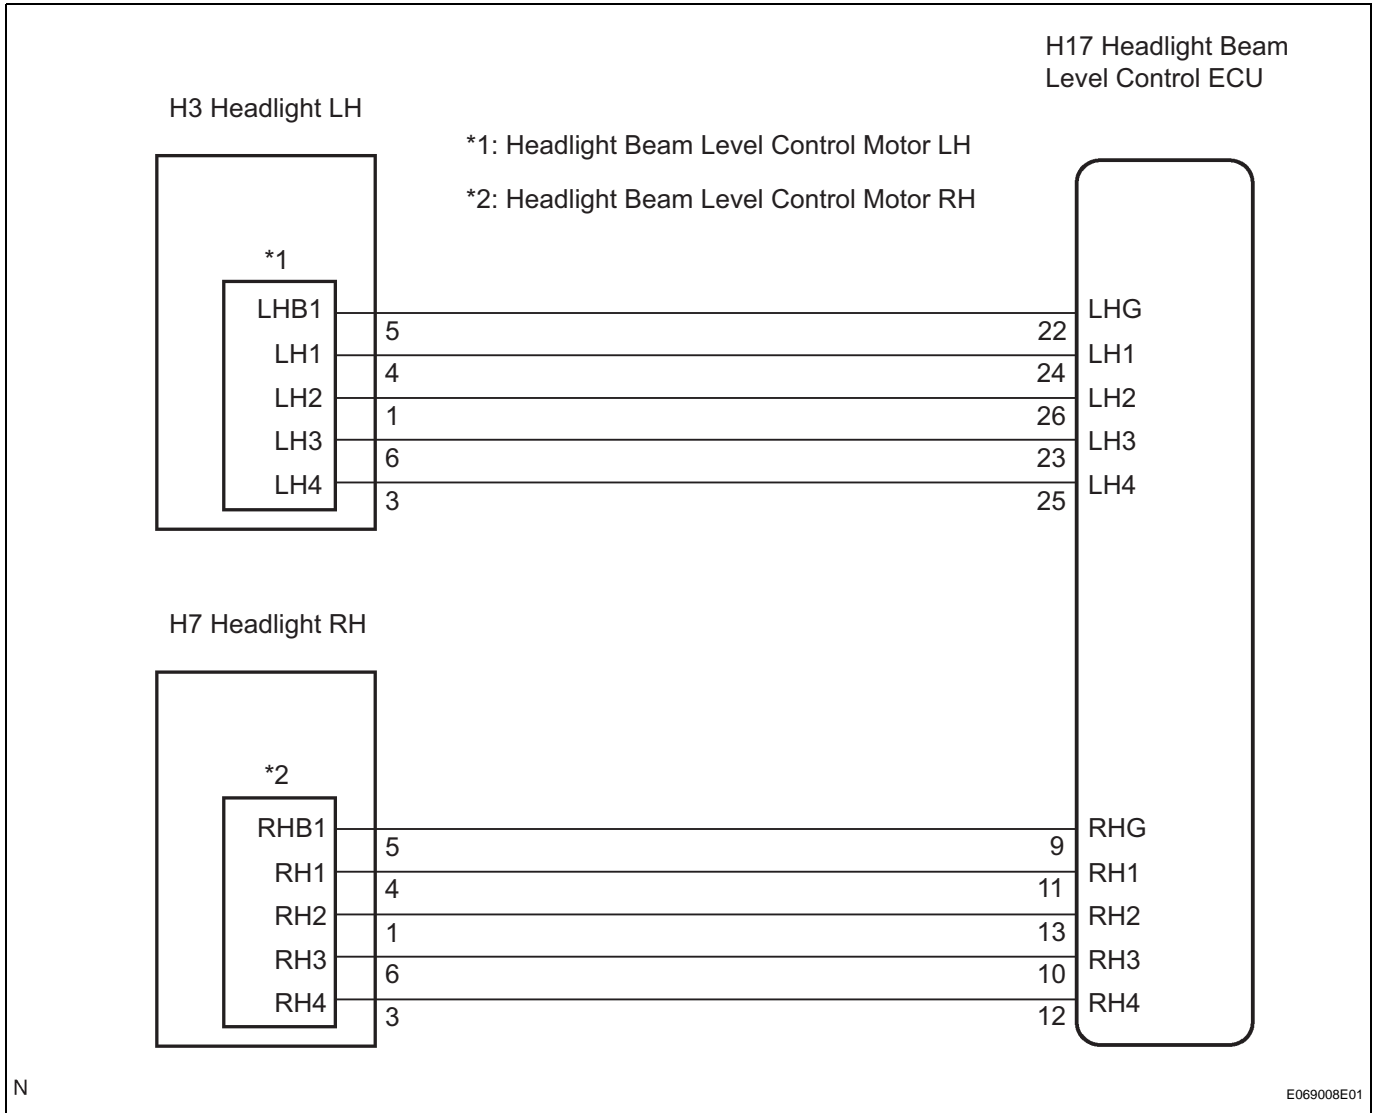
H17 Headlight Beam Level Control ECU

H3 Headlight LH

*1: Headlight Beam Level Control Motor LH

*2: Headlight Beam Level Control Motor RH

*1

LHB1
5
22
LHG
LH1
4
24
LH1
LH2
1
26
LH2
LH3
6
23
LH3
LH4
3
25
LH4

H7 Headlight RH

*2

RHB1
5
9
RHG
RH1
4
11
RH1
RH2
1
13
RH2
RH3
6
10
RH3
RH4
3
12
RH4

N

E069008E01